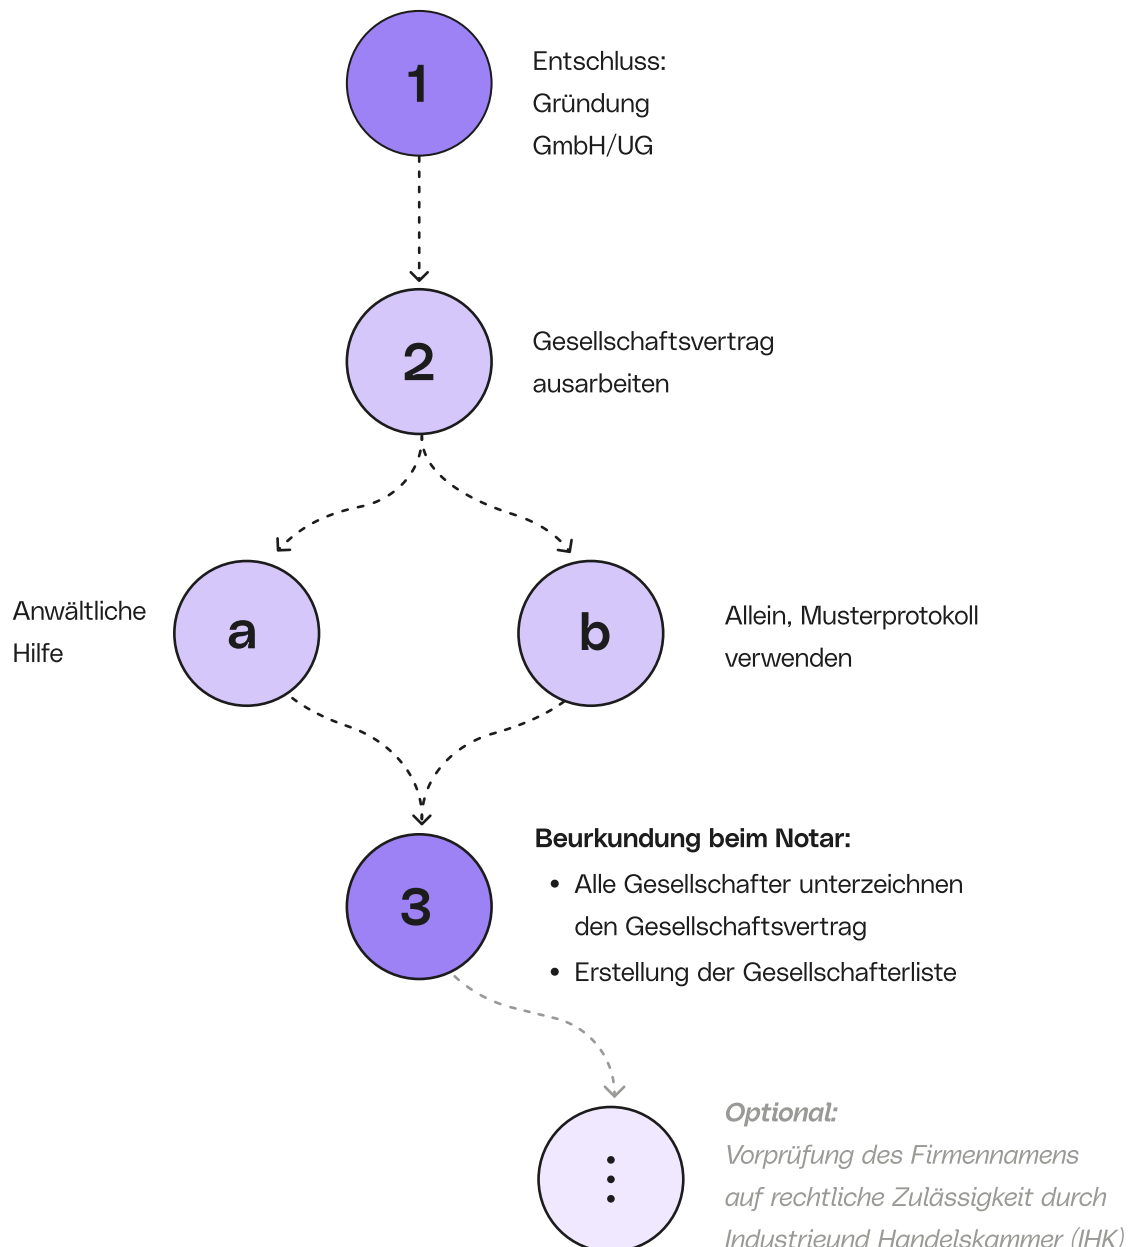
1

Entschluss: Gründung GmbH/UG

2

Gesellschaftsvertrag ausarbeiten

Anwältliche Hilfe

a

b

Allein, Musterprotokoll verwenden

3

**Beurkundung beim Notar:**

- Alle Gesellschafter unterzeichnen den Gesellschaftsvertrag
- Erstellung der Gesellschafterliste

⋮

*Optional:*
*Vorprüfung des Firmennamens auf rechtliche Zulässigkeit durch Industrieund Handelskammer (IHK)*